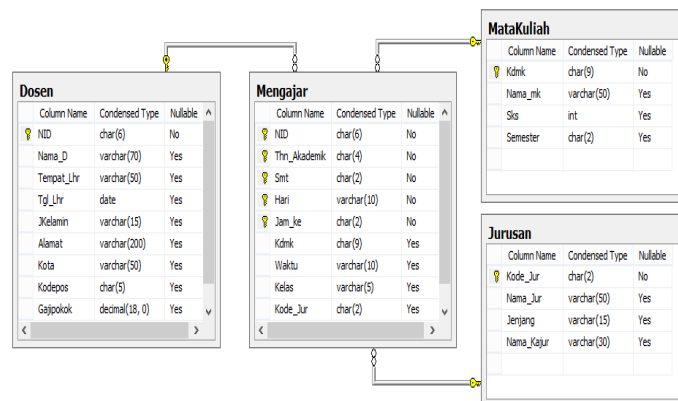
**Dosen**

| Column Name | Condensed Type | Nullable |
|---|---|---|
| NID | char(6) | No |
| Nama_D | varchar(70) | Yes |
| Tempat_Lhr | varchar(50) | Yes |
| Tgl_Lhr | date | Yes |
| JKelamin | varchar(15) | Yes |
| Alamat | varchar(200) | Yes |
| Kota | varchar(50) | Yes |
| Kodepos | char(5) | Yes |
| Gajipokok | decimal(18, 0) | Yes |

**Mengajar**

| Column Name | Condensed Type | Nullable |
|---|---|---|
| NID | char(6) | No |
| Thn_Akademik | char(4) | No |
| Smt | char(2) | No |
| Hari | varchar(10) | No |
| Jam_ke | char(2) | No |
| Kdmk | char(9) | Yes |
| Waktu | varchar(10) | Yes |
| Kelas | varchar(5) | Yes |
| Kode_Jur | char(2) | Yes |

**MataKuliah**

| Column Name | Condensed Type | Nullable |
|---|---|---|
| Kdmk | char(9) | No |
| Nama_mk | varchar(50) | Yes |
| Sks | int | Yes |
| Semester | char(2) | Yes |

**Jurusan**

| Column Name | Condensed Type | Nullable |
|---|---|---|
| Kode_Jur | char(2) | No |
| Nama_Jur | varchar(50) | Yes |
| Jenjang | varchar(15) | Yes |
| Nama_Kajur | varchar(30) | Yes |